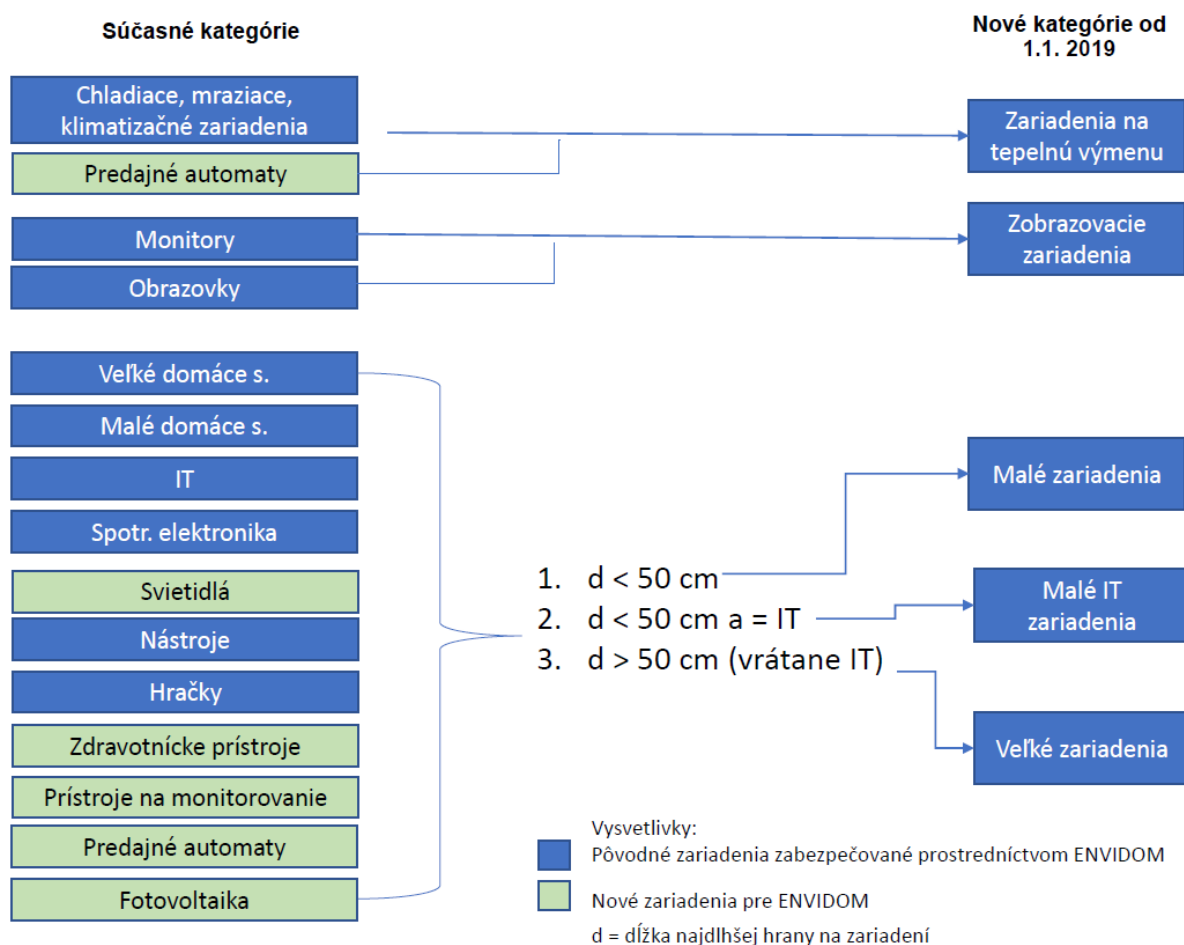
Súčasné kategórie

Nové kategórie od 1.1. 2019

Chladiace, mraziace, klimatizačné zariadenia

Predajné automaty

Zariadenia na tepelnú výmenu

Monitory

Obrazovky

Zobrazovacie zariadenia

Veľké domáce s.

Malé domáce s.

IT

Spotr. elektronika

Svietidlá

Nástroje

Hračky

Zdravotnícke prístroje

Prístroje na monitorovanie

Predajné automaty

Fotovoltaika

1. d < 50 cm
2. d < 50 cm a = IT
3. d > 50 cm (vrátane IT)

Malé zariadenia

Malé IT zariadenia

Veľké zariadenia

Vysvetlivky:
Pôvodné zariadenia zabezpečované prostredníctvom ENVIDOM
Nové zariadenia pre ENVIDOM
d = dĺžka najdlhšej hrany na zariadení